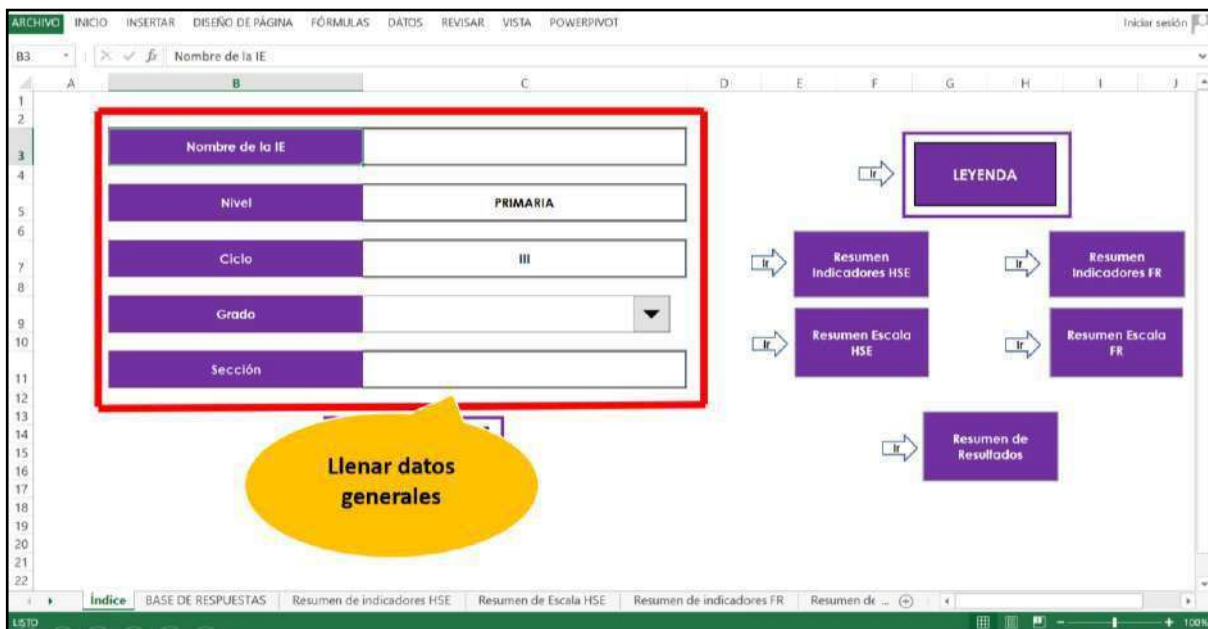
ARCHIVO INICIO INSERTAR DISEÑO DE PÁGINA FÓRMULAS DATOS REVISAR VISTA POWERPIVOT Iniciar sesión

B3 Nombre de la IE

A B C D E F G H I J

1 2 3 4 5 6 7 8 9 10 11 12 13 14 15 16 17 18 19 20 21 22

| Nombre de la IE | |
|---|---|
| Nivel | PRIMARIA |
| Ciclo | III |
| Grado | |
| Sección | |

Llenar datos generales

Ir LEYENDA

Ir Resumen Indicadores HSE

Ir Resumen Indicadores FR

Ir Resumen Escala HSE

Ir Resumen Escala FR

Ir Resumen de Resultados

Índice BASE DE RESPUESTAS Resumen de indicadores HSE Resumen de Escala HSE Resumen de indicadores FR Resumen de ...

LISTO 100%